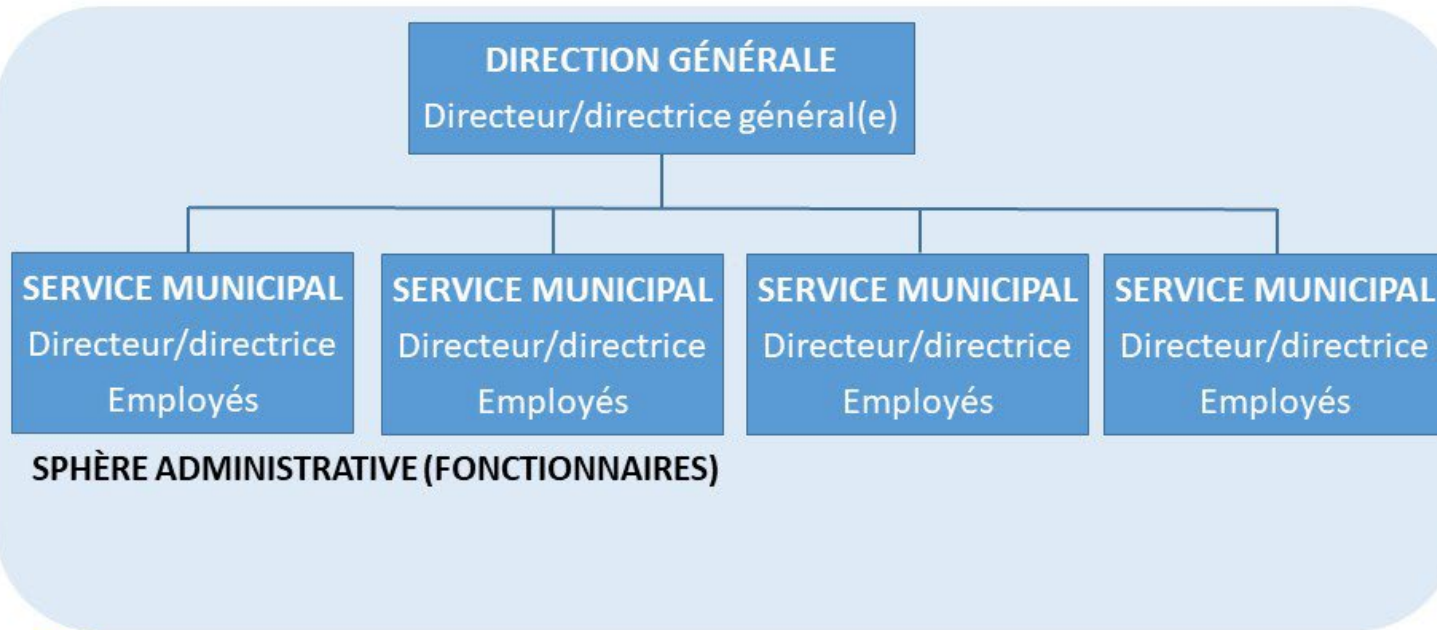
DIRECTION GÉNÉRALE
Directeur/directrice général(e)

SERVICE MUNICIPAL
Directeur/directrice
Employés

SERVICE MUNICIPAL
Directeur/directrice
Employés

SERVICE MUNICIPAL
Directeur/directrice
Employés

SERVICE MUNICIPAL
Directeur/directrice
Employés

SPHÈRE ADMINISTRATIVE (FONCTIONNAIRES)